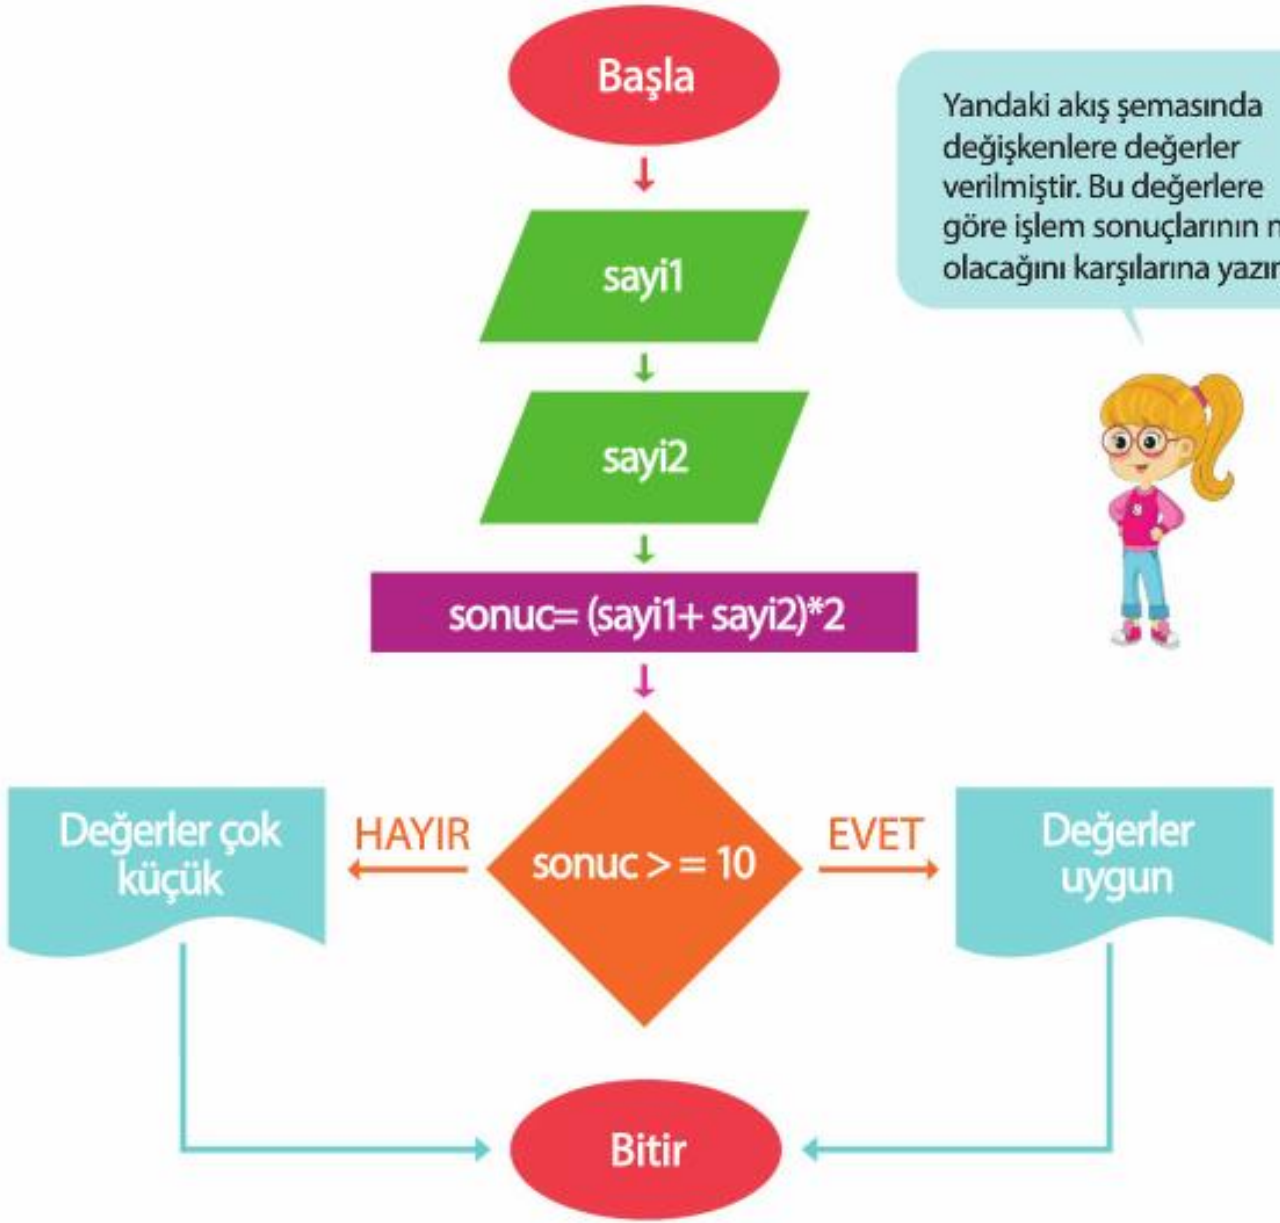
Başla

Yandaki akış şemasında değişkenlere değerler verilmiştir. Bu değerlere göre işlem sonuçlarının n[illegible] olacağını karşılarına yazın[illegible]

sayi1

sayi2

sonuc= (sayi1+ sayi2)*2

Değerler çok küçük

HAYIR

sonuc > = 10

EVET

Değerler uygun

Bitir